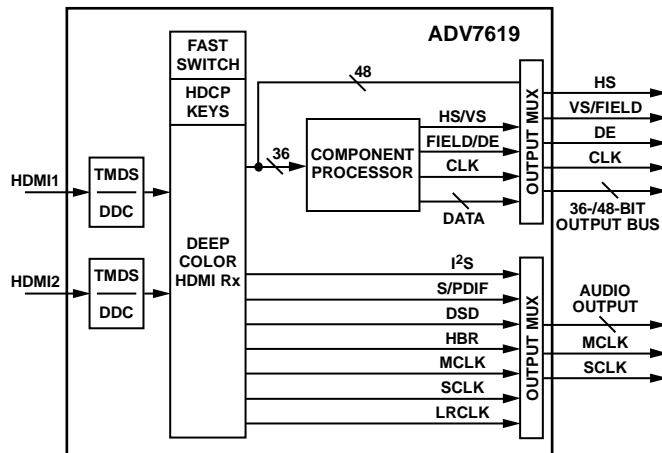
ADV7619

FAST SWITCH

HDCP KEYS

48

HS

VS/FIELD

DE

CLK

36-/48-BIT OUTPUT BUS

OUTPUT MUX

HS/VS

FIELD/DE

CLK

DATA

36

COMPONENT PROCESSOR

HDMI1

TMDS

DDC

HDMI2

TMDS

DDC

DEEP COLOR HDMI Rx

$I^2S$

S/PDIF

DSD

HBR

MCLK

SCLK

LRCLK

OUTPUT MUX

AUDIO OUTPUT

MCLK

SCLK